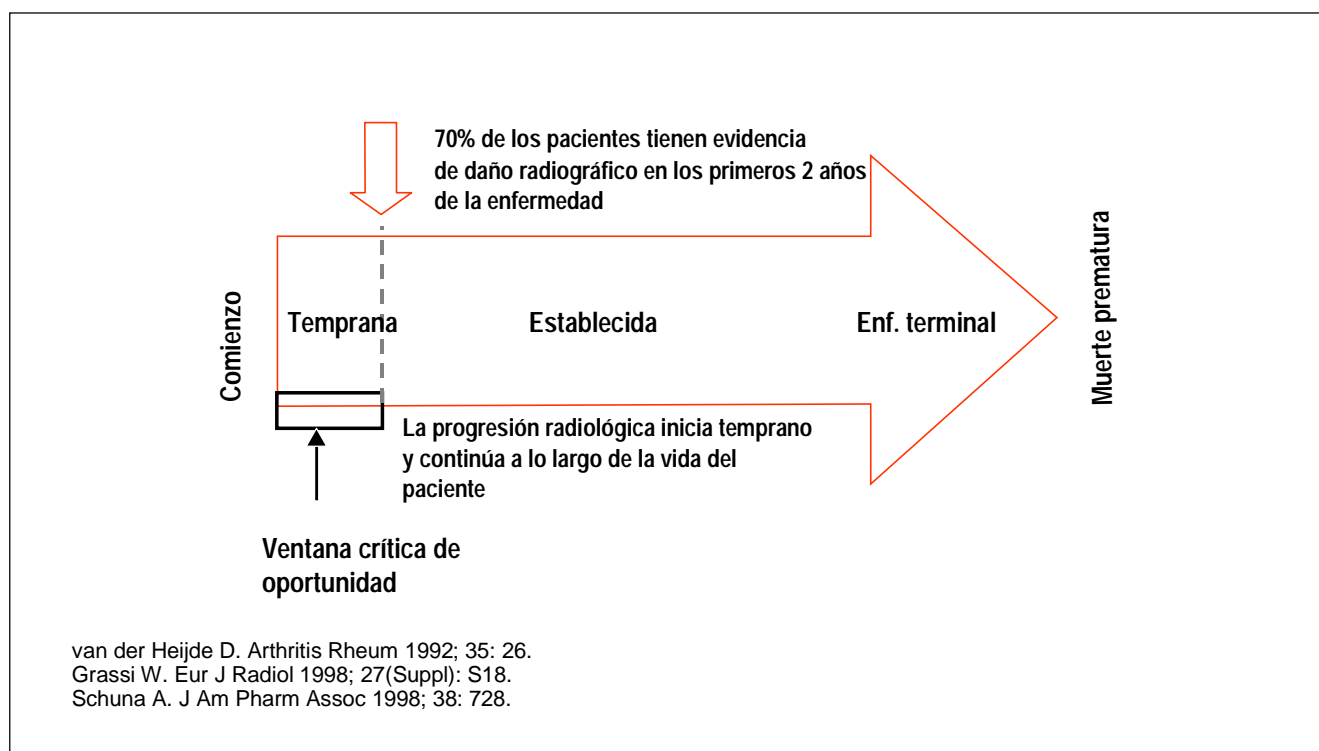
70% de los pacientes tienen evidencia de daño radiográfico en los primeros 2 años de la enfermedad

Comienzo

Temprana

Establecida

Enf. terminal

Muerte prematura

La progresión radiológica inicia temprano y continúa a lo largo de la vida del paciente

Ventana crítica de oportunidad

van der Heijde D. Arthritis Rheum 1992; 35: 26.
Grassi W. Eur J Radiol 1998; 27(Suppl): S18.
Schuna A. J Am Pharm Assoc 1998; 38: 728.